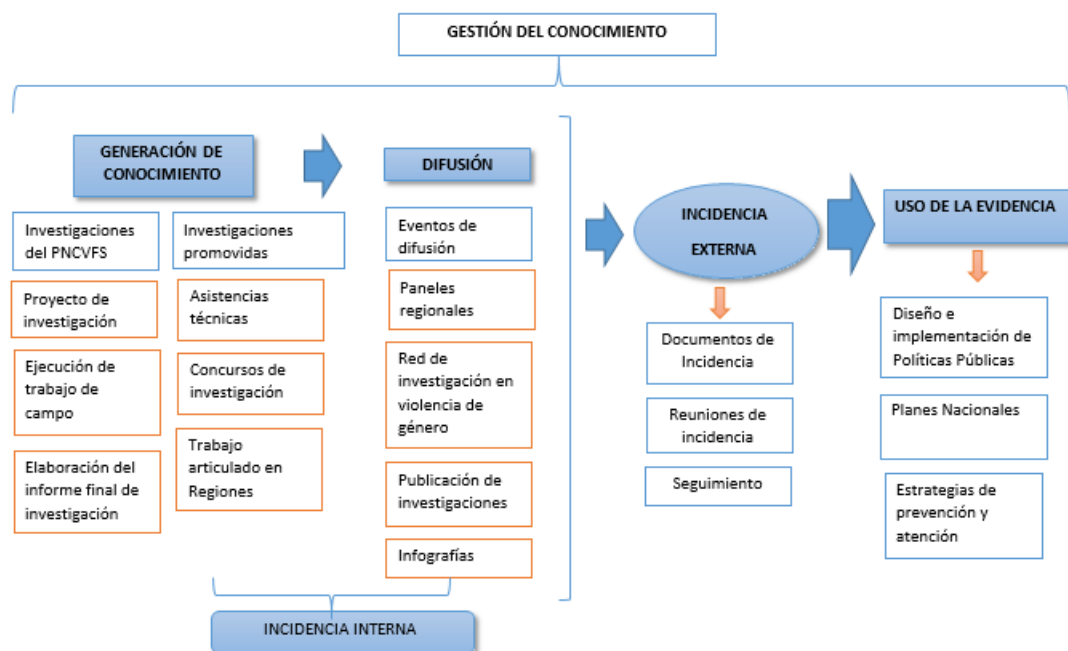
GESTIÓN DEL CONOCIMIENTO

GENERACIÓN DE CONOCIMIENTO

Investigaciones del PNCVFS

Proyecto de investigación

Ejecución de trabajo de campo

Elaboración del informe final de investigación

Investigaciones promovidas

Asistencias técnicas

Concursos de investigación

Trabajo articulado en Regiones

DIFUSIÓN

Eventos de difusión

Paneles regionales

Red de investigación en violencia de género

Publicación de investigaciones

Infografías

INCIDENCIA INTERNA

INCIDENCIA EXTERNA

Documentos de Incidencia

Reuniones de incidencia

Seguimiento

USO DE LA EVIDENCIA

Diseño e implementación de Políticas Públicas

Planes Nacionales

Estrategias de prevención y atención